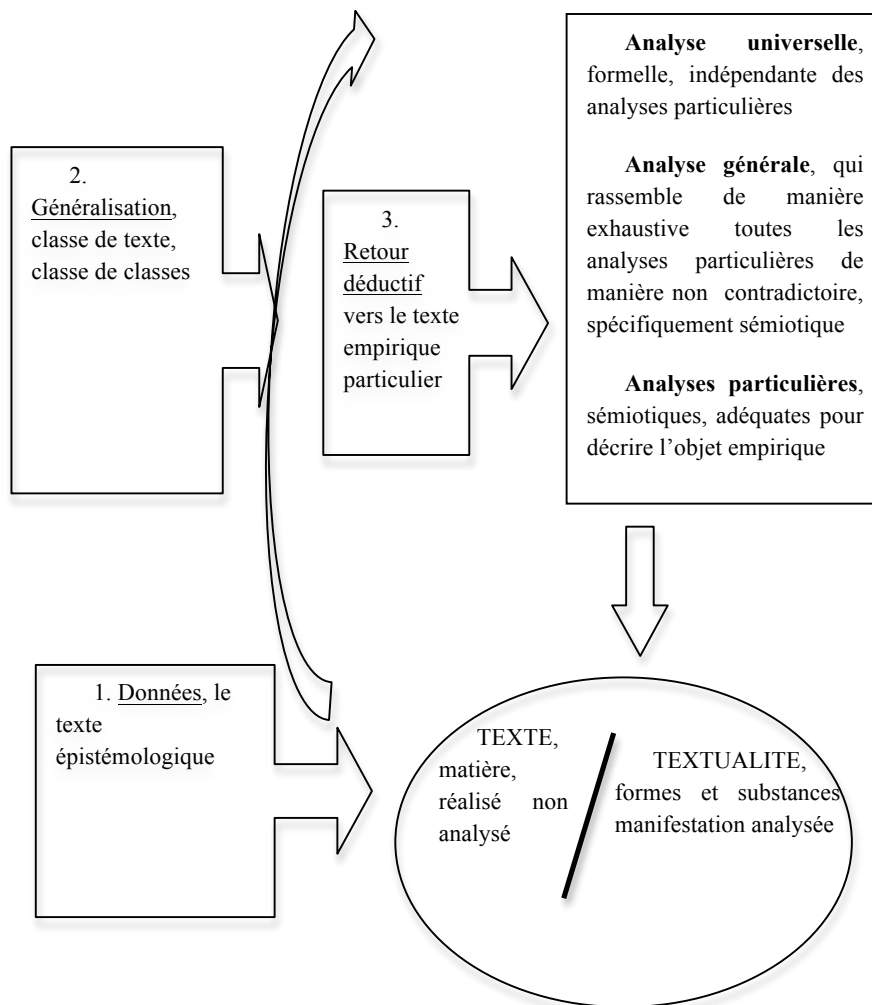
2. Généralisation, classe de texte, classe de classes

3. Retour déductif vers le texte empirique particulier

**Analyse universelle**, formelle, indépendante des analyses particulières

**Analyse générale**, qui rassemble de manière exhaustive toutes les analyses particulières de manière non contradictoire, spécifiquement sémiotique

**Analyses particulières**, sémiotiques, adéquates pour décrire l'objet empirique

1. Données, le texte épistémologique

TEXTE, matière, réalisé non analysé

TEXTUALITE, formes et substances manifestation analysée